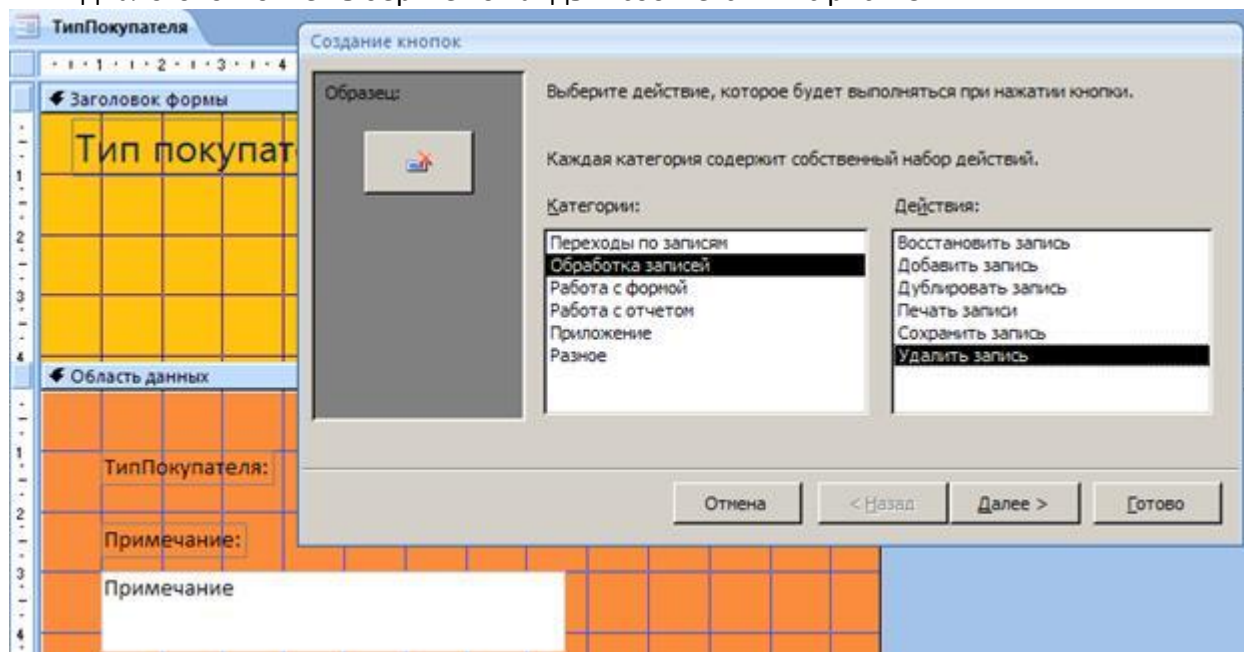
ТипПокупателя

· 1 · 1 · 2 · 1 · 3 · 1 · 4

Заголовок формы

Тип покупат

Область данных

ТипПокупателя:

Примечание:

Примечание

Создание кнопок

Образец:

Выберите действие, которое будет выполняться при нажатии кнопки.

Каждая категория содержит собственный набор действий.

Категории:

Переходы по записям
Обработка записей
Работа с формой
Работа с отчетом
Приложение
Разное

Действия:

Восстановить запись
Добавить запись
Дублировать запись
Печать записи
Сохранить запись
Удалить запись

Отмена

< Назад

Далее >

Готово